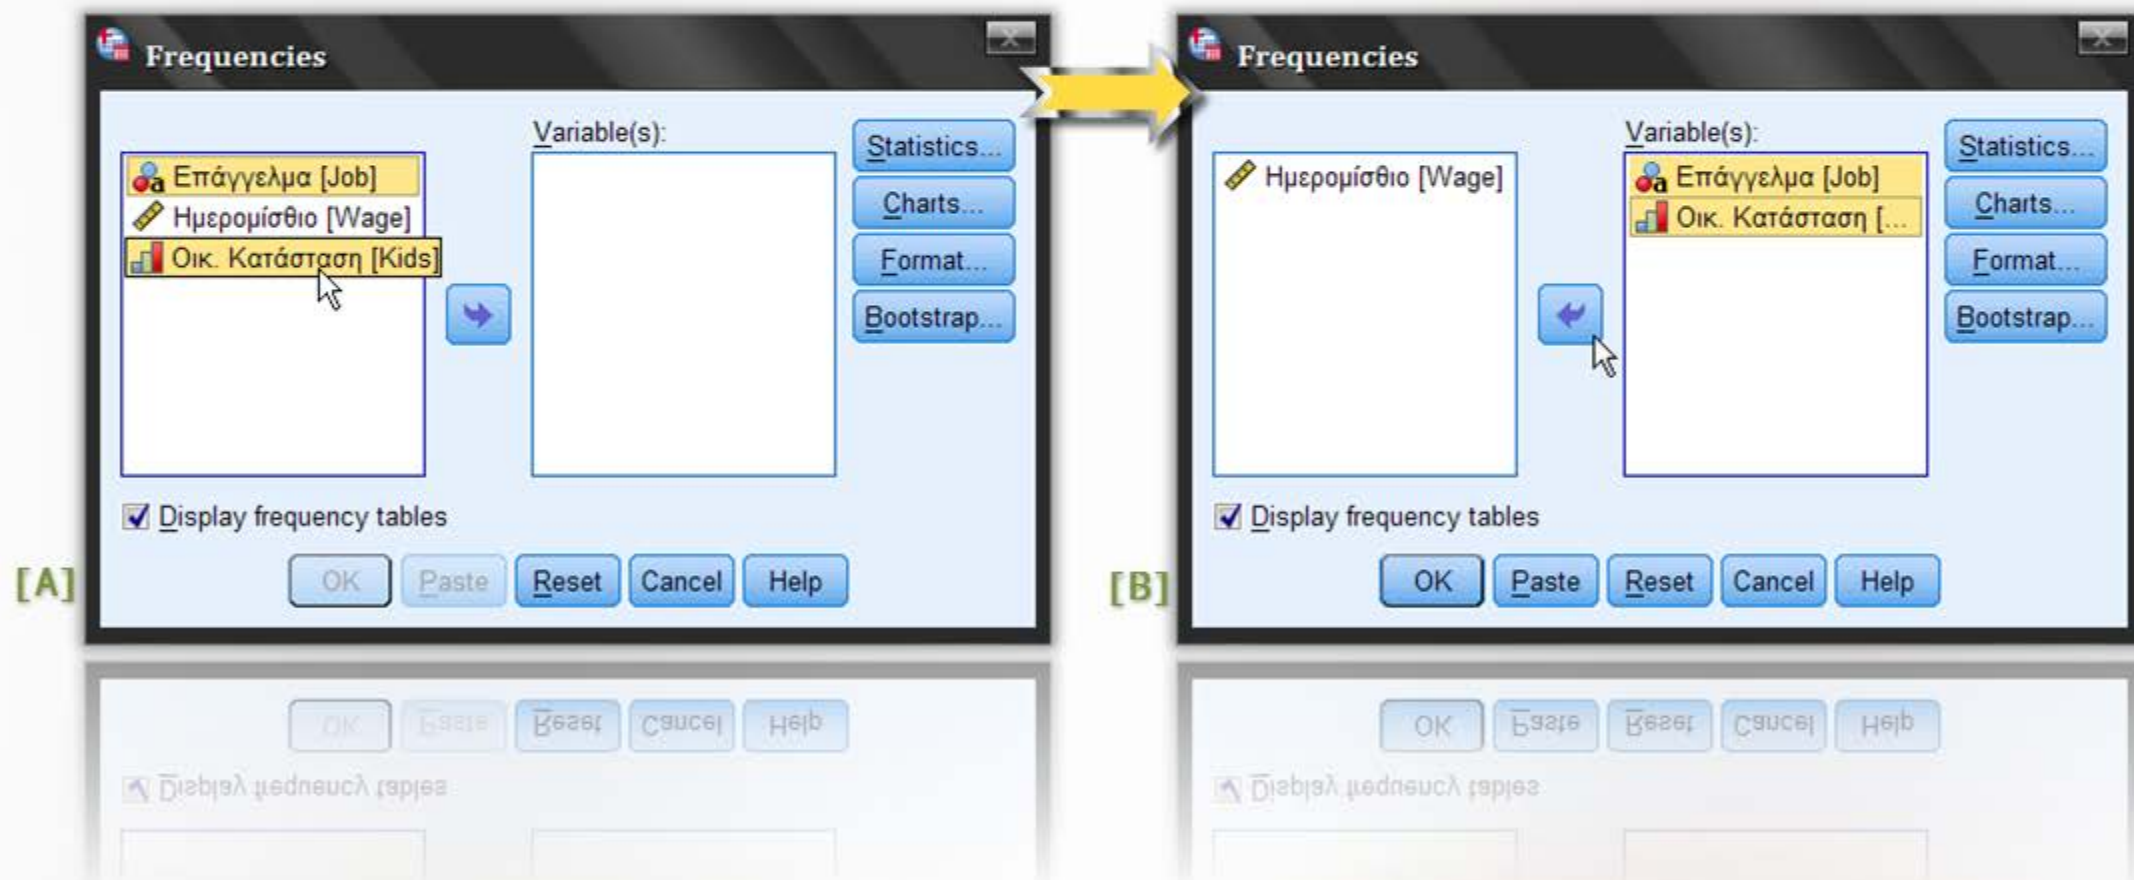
Frequencies

Επάγγελμα [Job]
Ημερομίσθιο [Wage]
Οικ. Κατάσταση [Kids]

Variable(s):

Statistics...
Charts...
Format...
Bootstrap...

Display frequency tables

OK Paste Reset Cancel Help

[A]

Frequencies

Ημερομίσθιο [Wage]

Variable(s):
Επάγγελμα [Job]
Οικ. Κατάσταση [...

Statistics...
Charts...
Format...
Bootstrap...

Display frequency tables

OK Paste Reset Cancel Help

[B]